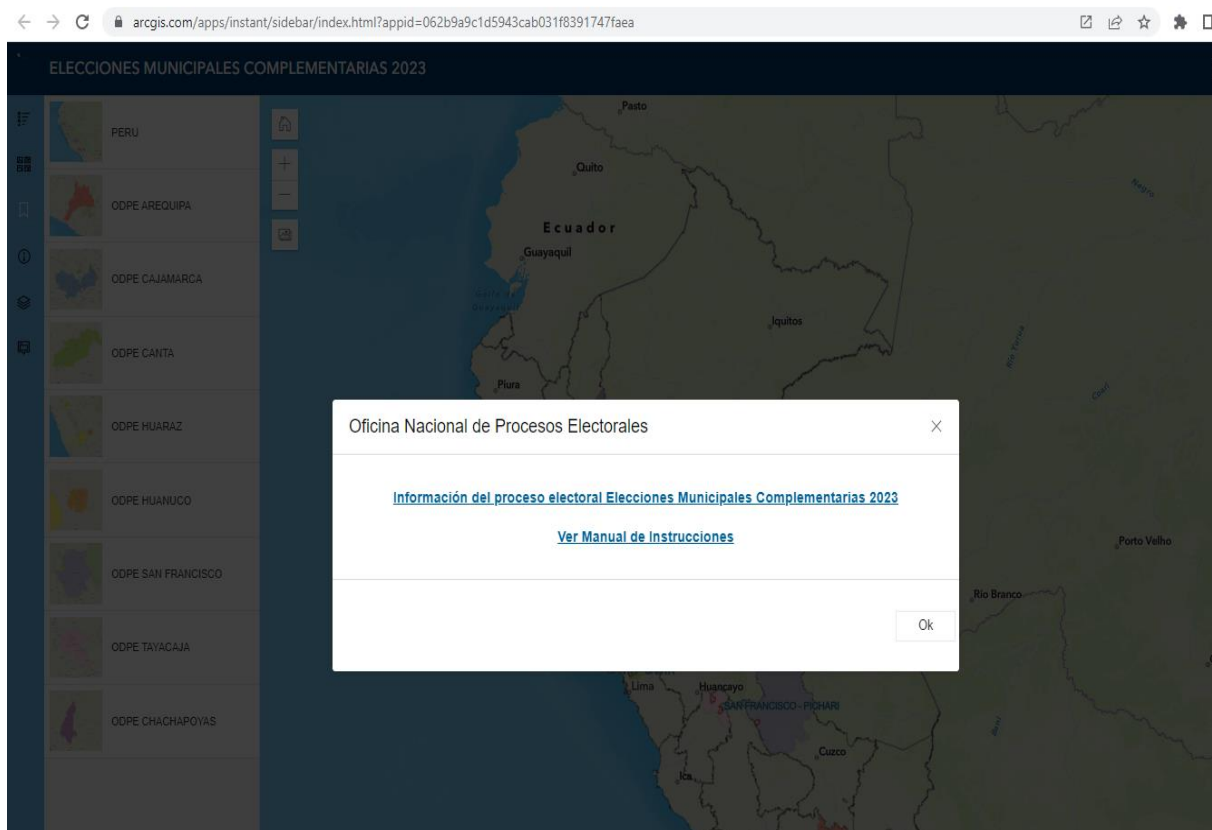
arcgis.com/apps/instant/sidebar/index.html?appid=062b9a9c1d5943cab031f8391747faea

ELECCIONES MUNICIPALES COMPLEMENTARIAS 2023

PERU

ODPE AREQUIPA

ODPE CAJAMARCA

ODPE CANTA

ODPE HUARAZ

ODPE HUANUCO

ODPE SAN FRANCISCO

ODPE TAYACAJA

ODPE CHACHAPOYAS

Pasto
Quito
Ecuador
Guayaquil
Iquitos
Piura
Porto Velho
Rio Branco
Lima
Huancayo
SAN FRANCISCO - PICHARI
Cuzco
Ica

Oficina Nacional de Procesos Electorales

Información del proceso electoral Elecciones Municipales Complementarias 2023

Ver Manual de Instrucciones

Ok